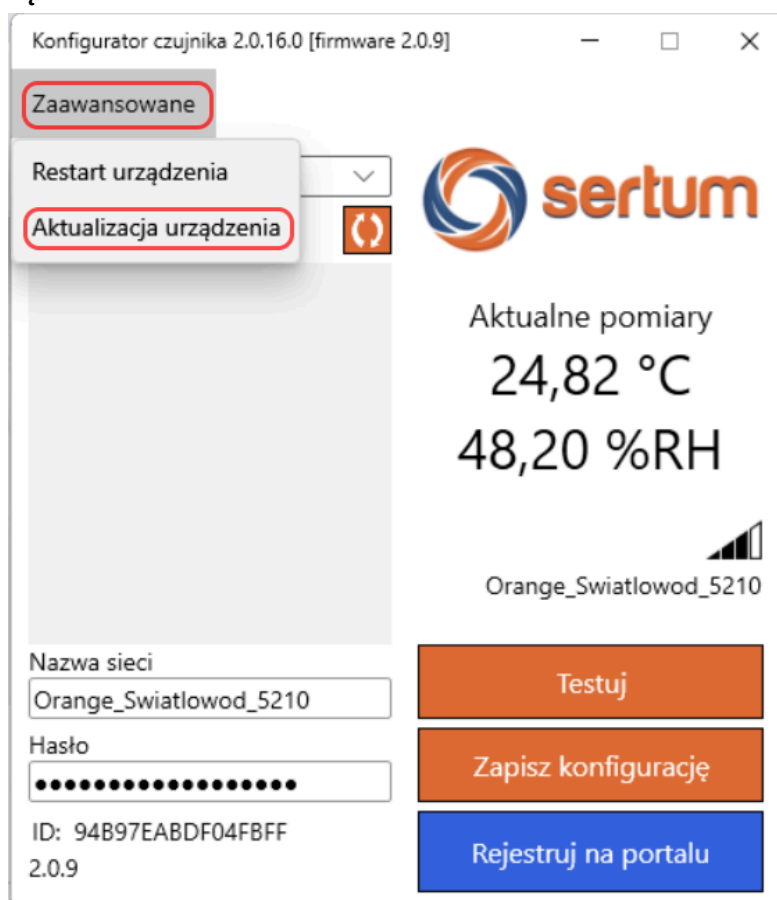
Konfigurator czujnika 2.0.16.0 [firmware 2.0.9]

Zaawansowane

Restart urządzenia

Aktualizacja urządzenia

sertum

Aktualne pomiary

24,82 °C

48,20 %RH

Orange_Swiatlowod_5210

Nazwa sieci

Orange_Swiatlowod_5210

Hasło

●●●●●●●●●●●●●●●●●●

ID: 94B97EABDF04FBFF

2.0.9

Testuj

Zapisz konfigurację

Rejestruj na portalu